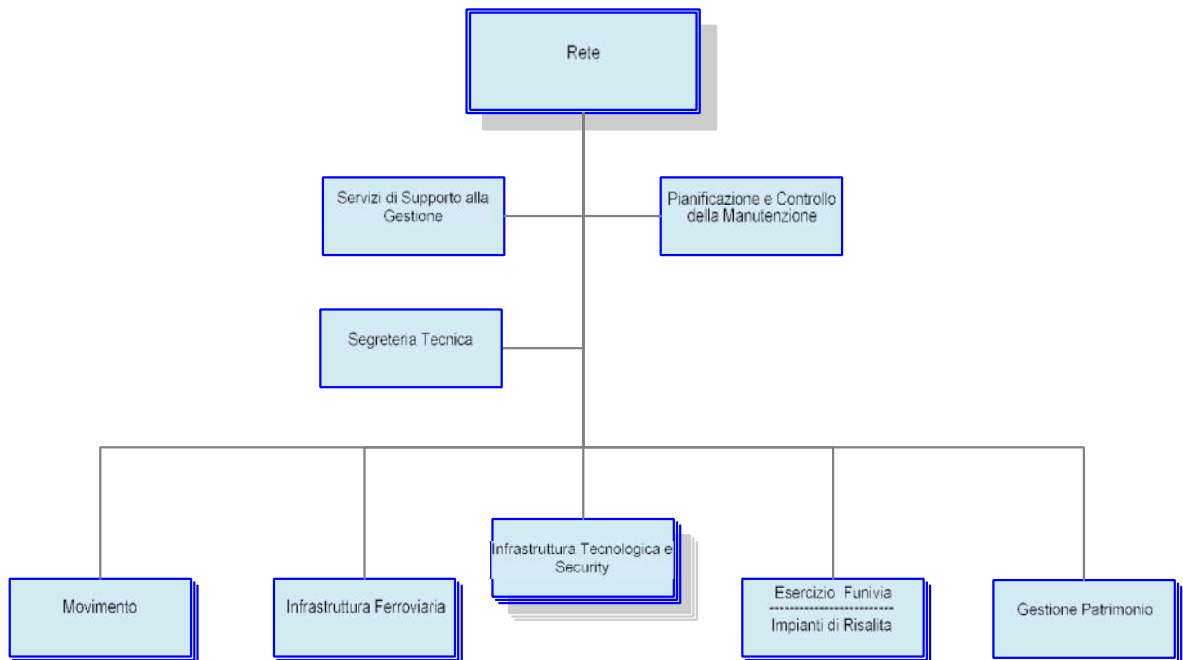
Rete

Servizi di Supporto alla Gestione

Pianificazione e Controllo della Manutenzione

Segreteria Tecnica

Movimento

Infrastruttura Ferroviaria

Infrastruttura Tecnologica e Security

Esercizio Funivia
Impianti di Risalita

Gestione Patrimonio